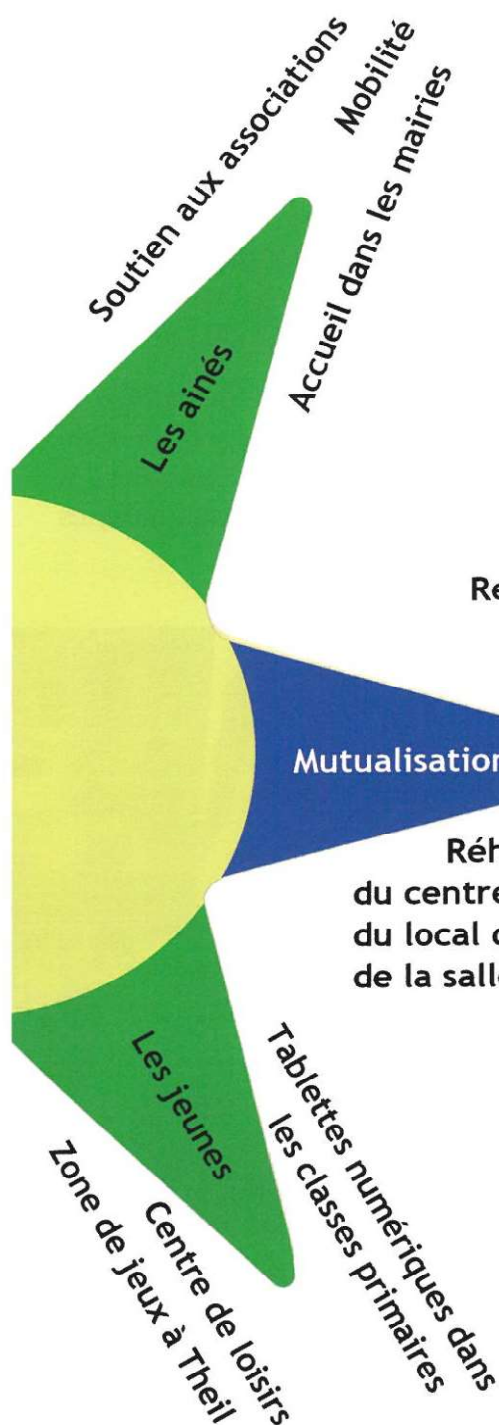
Soutien aux associations

Mobilité

Accueil dans les mairies

Les ainés

Re

Mutualisation

Réh
du centre
du local
de la salle

Les jeunes

Tablettes numériques dans les classes primaires

Centre de loisirs

Zone de jeux à Theil